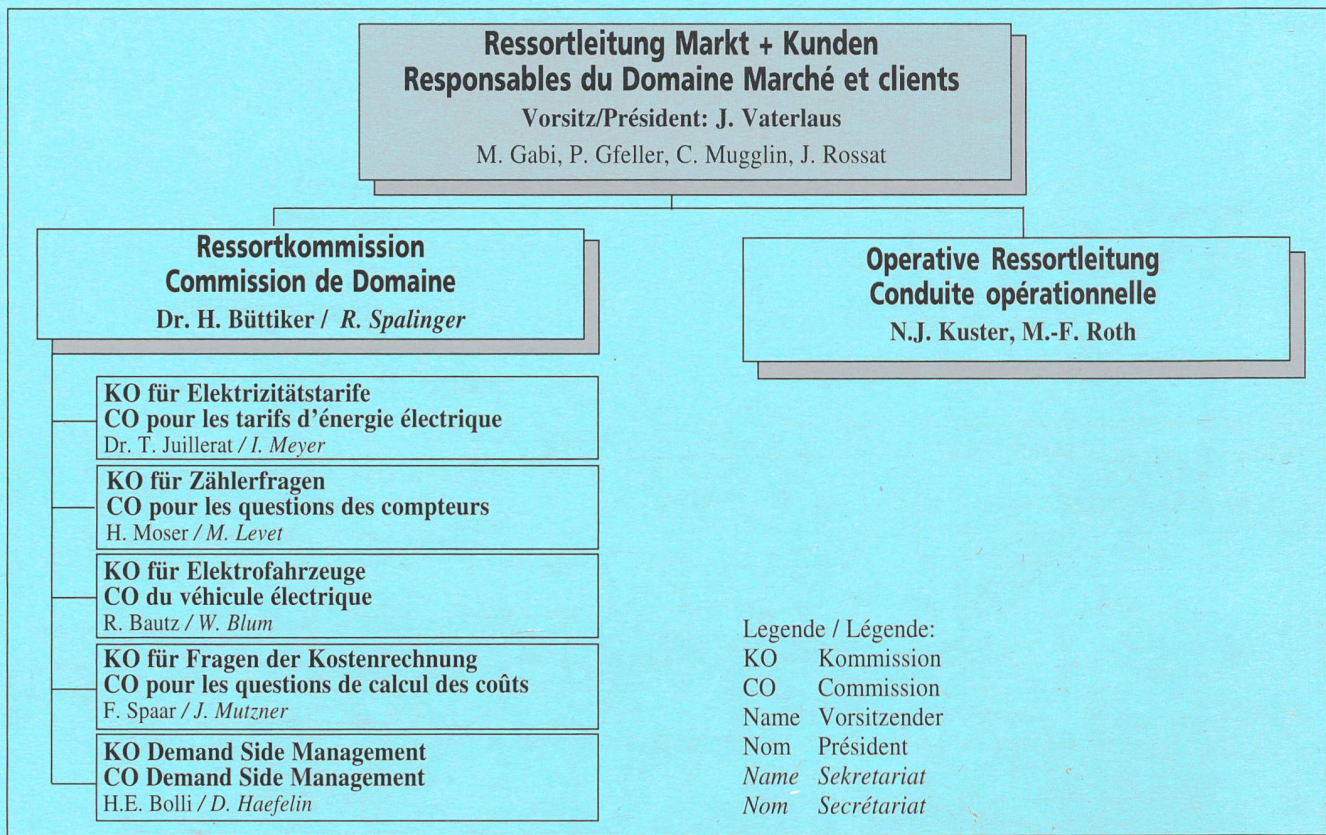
Ressortleitung Markt + Kunden
Responsables du Domaine Marché et clients
Vorsitz/Président: J. Vaterlaus
M. Gabi, P. Gfeller, C. Mugglin, J. Rossat

Ressortkommission
Commission de Domaine
Dr. H. Büttiker / R. Spalinger

Operative Ressortleitung
Conduite opérationnelle
N.J. Kuster, M.-F. Roth

KO für Elektrizitätstarife
CO pour les tarifs d'énergie électrique
Dr. T. Juillerat / I. Meyer

KO für Zählerfragen
CO pour les questions des compteurs
H. Moser / M. Levet

KO für Elektrofahrzeuge
CO du véhicule électrique
R. Bautz / W. Blum

KO für Fragen der Kostenrechnung
CO pour les questions de calcul des coûts
F. Spaar / J. Mutzner

KO Demand Side Management
CO Demand Side Management
H.E. Bolli / D. Haefelin

Legende / Légende:
KO Kommission
CO Commission
Name Vorsitzender
Nom Président
Name Sekretariat
Nom Secrétariat